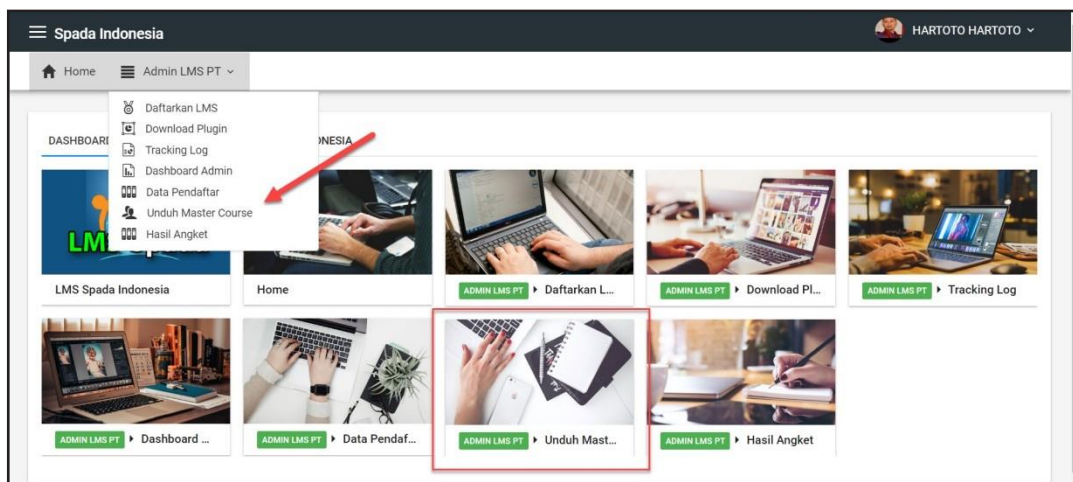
Spada Indonesia

HARTOTO HARTOTO

Home

Admin LMS PT

Daftarkan LMS
Download Plugin
Tracking Log
Dashboard Admin
Data Pendaftar
Unduh Master Course
Hasil Angket

DASHBOARD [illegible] NESIA

LMS

LMS Spada Indonesia

Home

ADMIN LMS PT Daftarkan L...

ADMIN LMS PT Download Pl...

ADMIN LMS PT Tracking Log

ADMIN LMS PT Dashboard ...

ADMIN LMS PT Data Pendaf...

ADMIN LMS PT Unduh Mast...

ADMIN LMS PT Hasil Angket